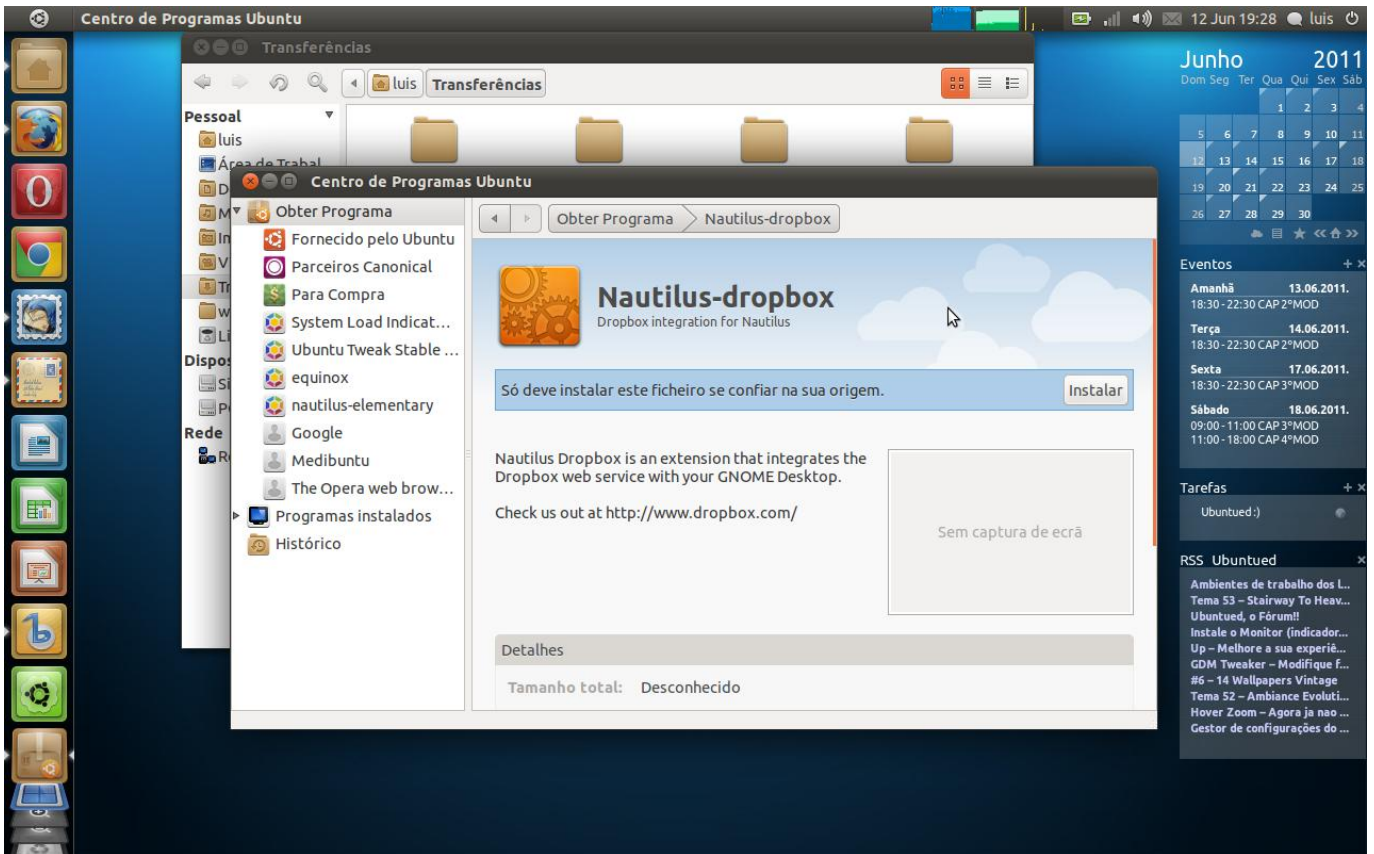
Centro de Programas Ubuntu

12 Jun 19:28 luis

Transferências

luis Transferências

Pessoal
luis
Área de Trabal
D
M
In
V
Tr
W
Li
Dispos
Si
P
Rede
R

Centro de Programas Ubuntu

Obter Programa
Fornecido pelo Ubuntu
Parceiros Canonical
Para Compra
System Load Indicat...
Ubuntu Tweak Stable ...
equinox
nautilus-elementary
Google
Medibuntu
The Opera web brow...
Programas instalados
Histórico

Obter Programa Nautilus-dropbox

Nautilus-dropbox
Dropbox integration for Nautilus

Só deve instalar este ficheiro se confiar na sua origem. Instalar

Nautilus Dropbox is an extension that integrates the Dropbox web service with your GNOME Desktop.

Check us out at http://www.dropbox.com/

Sem captura de ecrã

Detalhes
Tamanho total: Desconhecido

Junho 2011
Dom Seg Ter Qua Qui Sex Sáb
1 2 3 4
5 6 7 8 9 10 11
12 13 14 15 16 17 18
19 20 21 22 23 24 25
26 27 28 29 30

Eventos
Amanhã 13.06.2011.
18:30 - 22:30 CAP 2ºMOD
Terça 14.06.2011.
18:30 - 22:30 CAP 2ºMOD
Sexta 17.06.2011.
18:30 - 22:30 CAP 3ºMOD
Sábado 18.06.2011.
09:00 - 11:00 CAP 3ºMOD
11:00 - 18:00 CAP 4ºMOD

Tarefas
Ubuntued :)

RSS Ubuntued
Ambientes de trabalho dos L...
Tema 53 – Stairway To Heav...
Ubuntued, o Fórum!!
Instale o Monitor (indicador...
Up – Melhore a sua experiê...
GDM Tweaker – Modifique f...
#6 – 14 Wallpapers Vintage
Tema 52 – Ambiance Evoluti...
Hover Zoom – Agora ja nao ...
Gestor de configurações do ...